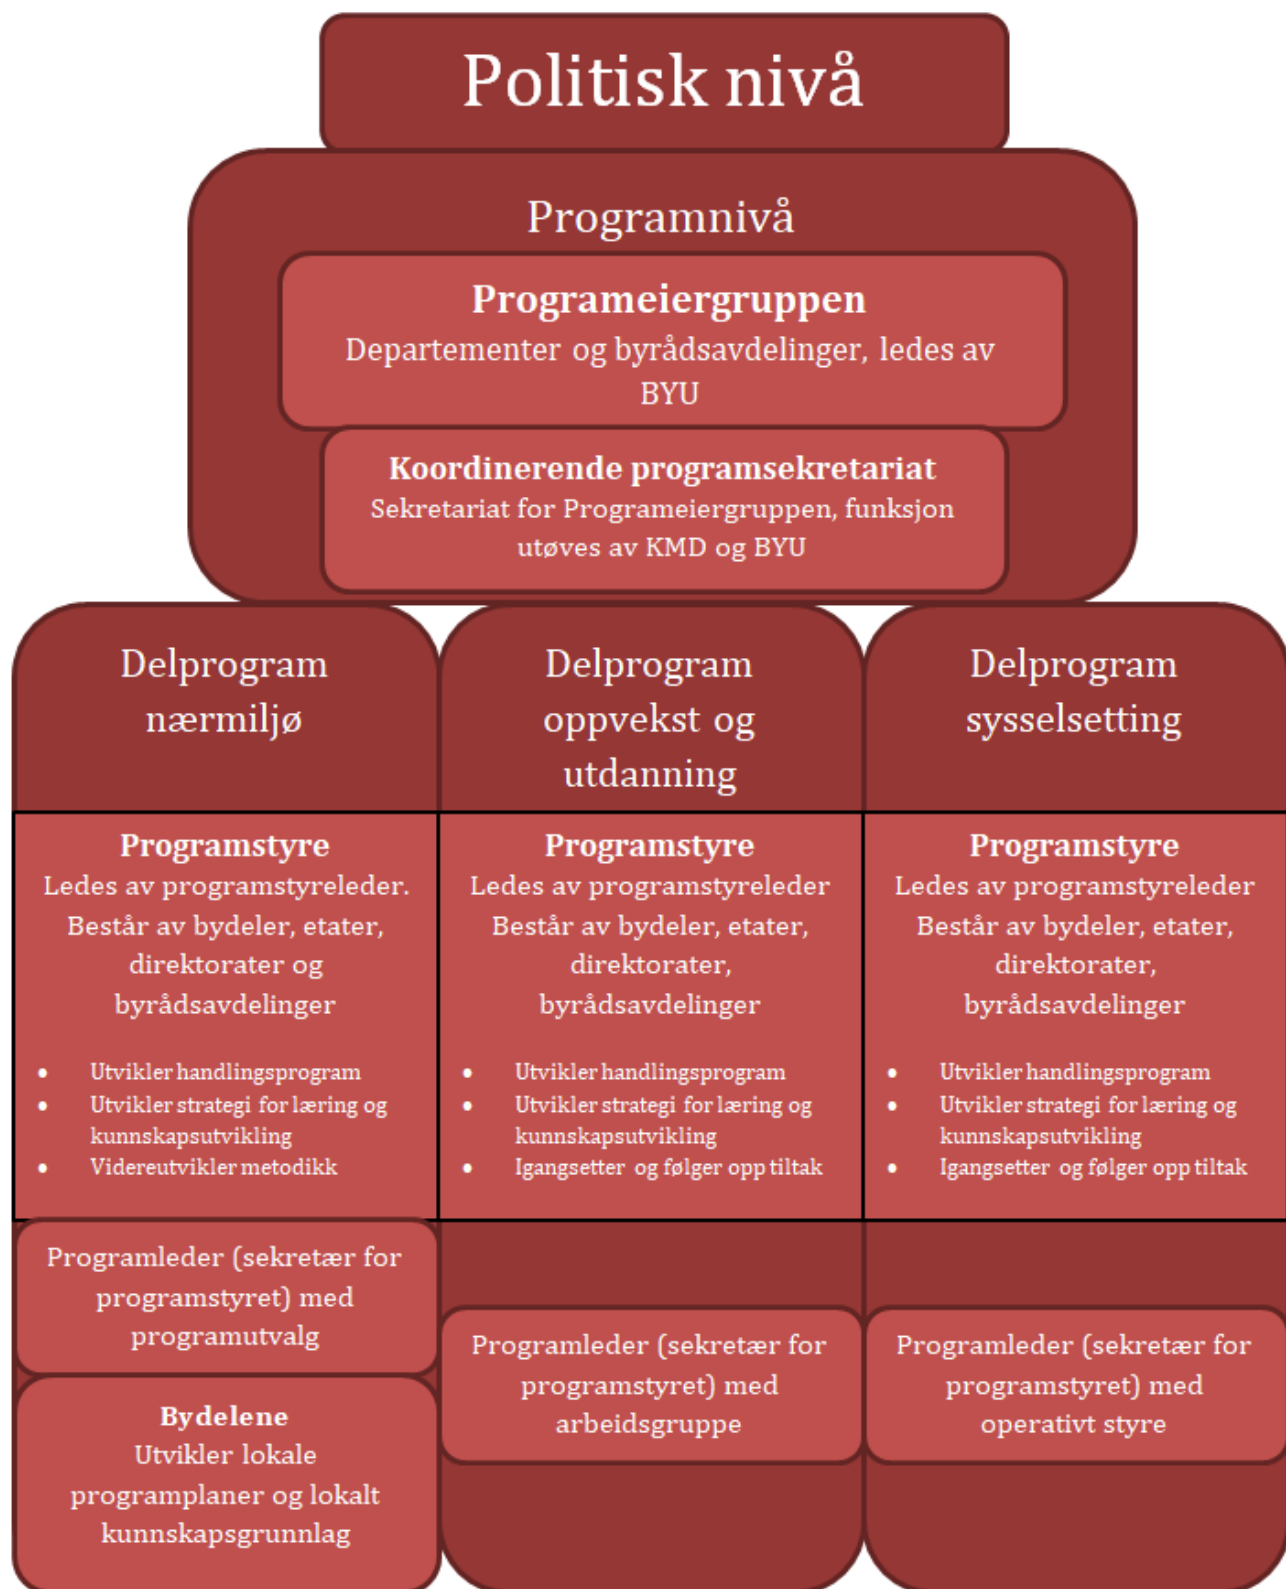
Politisk nivå

Programnivå

Programeiergruppen
Departementer og byrådsavdelinger, ledes av BYU

Koordinerende programsekretariat
Sekretariat for Programeiergruppen, funksjon utøves av KMD og BYU

Delprogram nærmiljø

Programstyre
Ledes av programstyreleder. Består av bydeler, etater, direktorater og byrådsavdelinger

- Utvikler handlingsprogram
- Utvikler strategi for læring og kunnskapsutvikling
- Videreutvikler metodikk

Programleder (sekretær for programstyret) med programutvalg

Bydelene
Utvikler lokale programplaner og lokalt kunnskapsgrunnlag

Delprogram oppvekst og utdanning

Programstyre
Ledes av programstyreleder Består av bydeler, etater, direktorater, byrådsavdelinger

- Utvikler handlingsprogram
- Utvikler strategi for læring og kunnskapsutvikling
- Igangsetter og følger opp tiltak

Programleder (sekretær for programstyret) med arbeidsgruppe

Delprogram sysselsetting

Programstyre
Ledes av programstyreleder Består av bydeler, etater, direktorater, byrådsavdelinger

- Utvikler handlingsprogram
- Utvikler strategi for læring og kunnskapsutvikling
- Igangsetter og følger opp tiltak

Programleder (sekretær for programstyret) med operativt styre